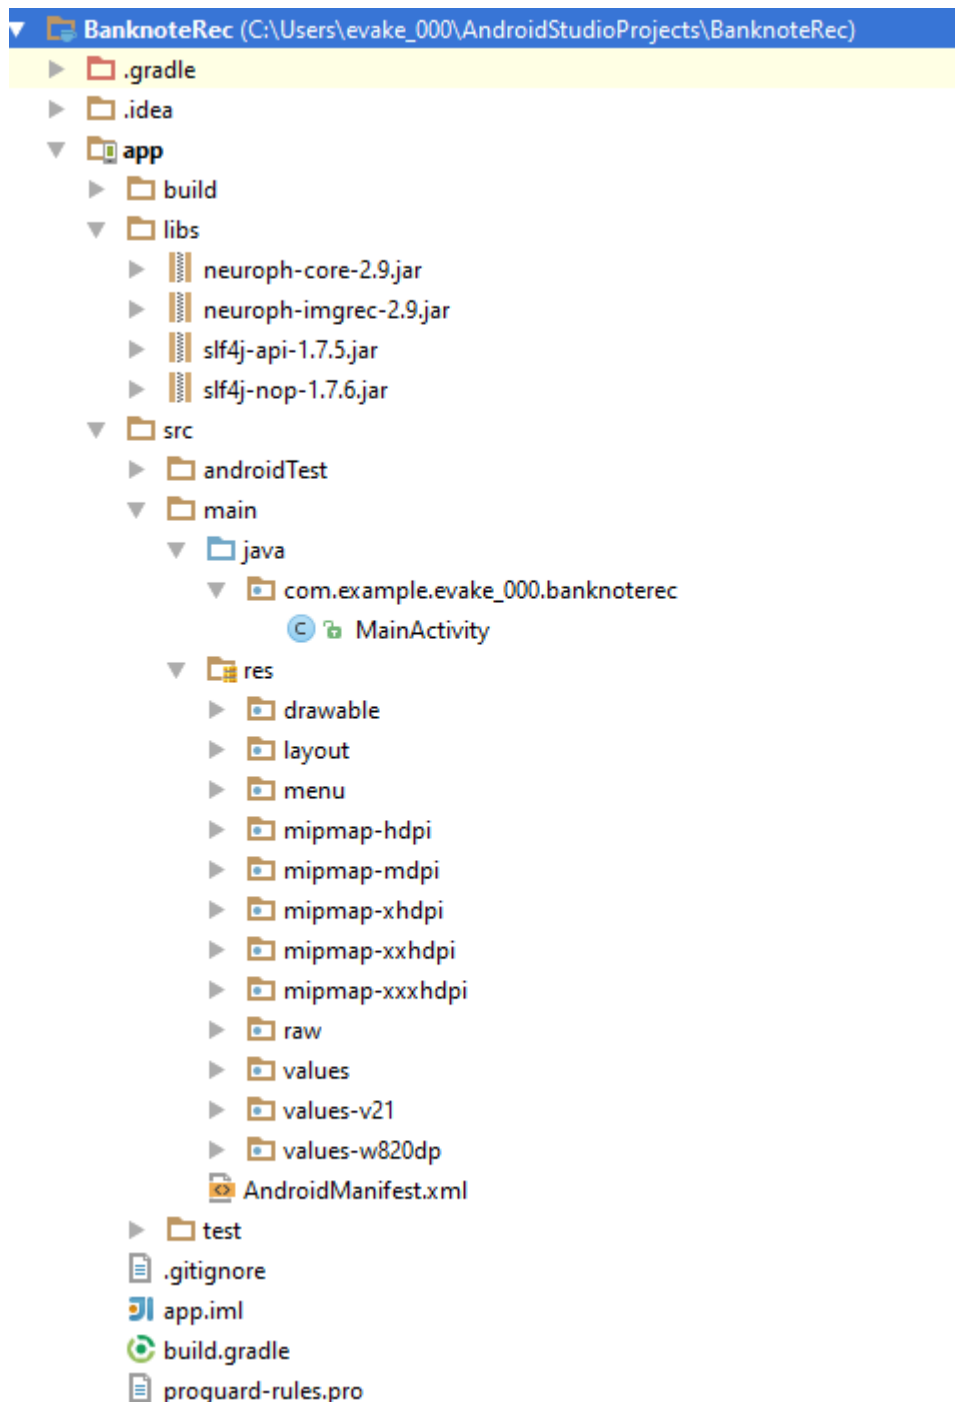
BanknoteRec (C:\Users\evake_000\AndroidStudioProjects\BanknoteRec)
.gradle
.idea
app
build
libs
neuroph-core-2.9.jar
neuroph-imgrec-2.9.jar
slf4j-api-1.7.5.jar
slf4j-nop-1.7.6.jar
src
androidTest
main
java
com.example.evake_000.banknoterec
MainActivity
res
drawable
layout
menu
mipmap-hdpi
mipmap-mdpi
mipmap-xhdpi
mipmap-xxhdpi
mipmap-xxxhdpi
raw
values
values-v21
values-w820dp
AndroidManifest.xml
test
.gitignore
app.iml
build.gradle
proguard-rules.pro